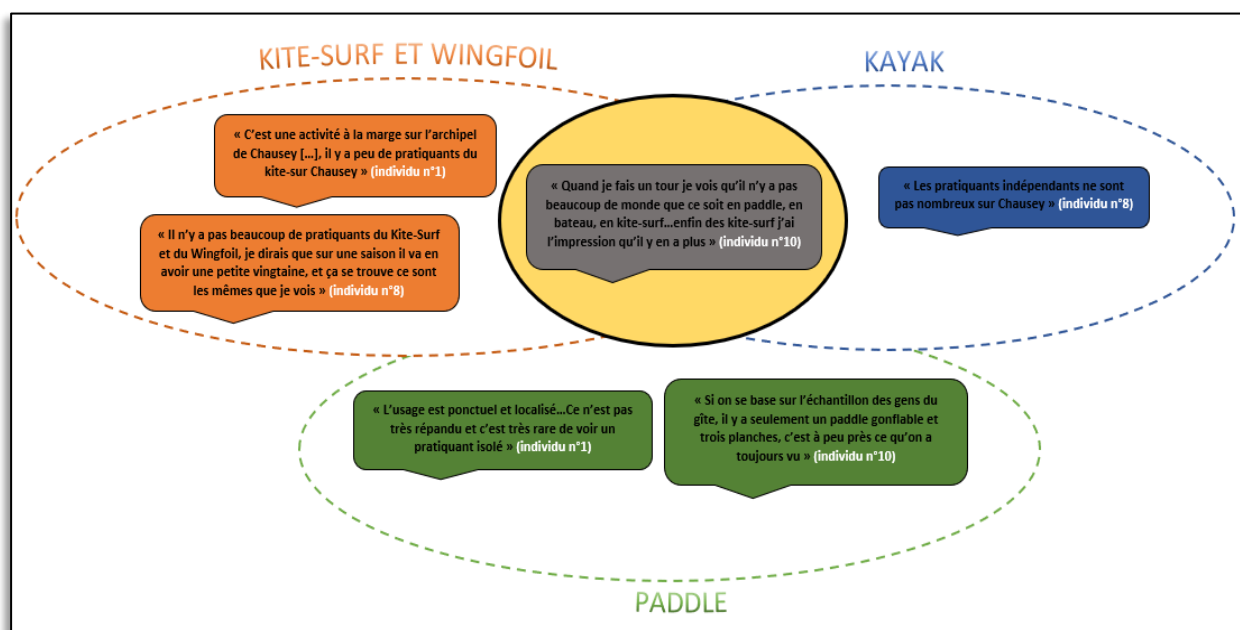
KITE-SURF ET WINGFOIL

KAYAK

« C'est une activité à la marge sur l'archipel de Chausey […], il y a peu de pratiquants du kite-sur Chausey » (individu n°1)

« Il n'y a pas beaucoup de pratiquants du Kite-Surf et du Wingfoil, je dirais que sur une saison il va en avoir une petite vingtaine, et ça se trouve ce sont les mêmes que je vois » (individu n°8)

« Quand je fais un tour je vois qu'il n'y a pas beaucoup de monde que ce soit en paddle, en bateau, en kite-surf…enfin des kite-surf j'ai l'impression qu'il y en a plus » (individu n°10)

« Les pratiquants indépendants ne sont pas nombreux sur Chausey » (individu n°8)

« L'usage est ponctuel et localisé…Ce n'est pas très répandu et c'est très rare de voir un pratiquant isolé » (individu n°1)

« Si on se base sur l'échantillon des gens du gîte, il y a seulement un paddle gonflable et trois planches, c'est à peu près ce qu'on a toujours vu » (individu n°10)

PADDLE